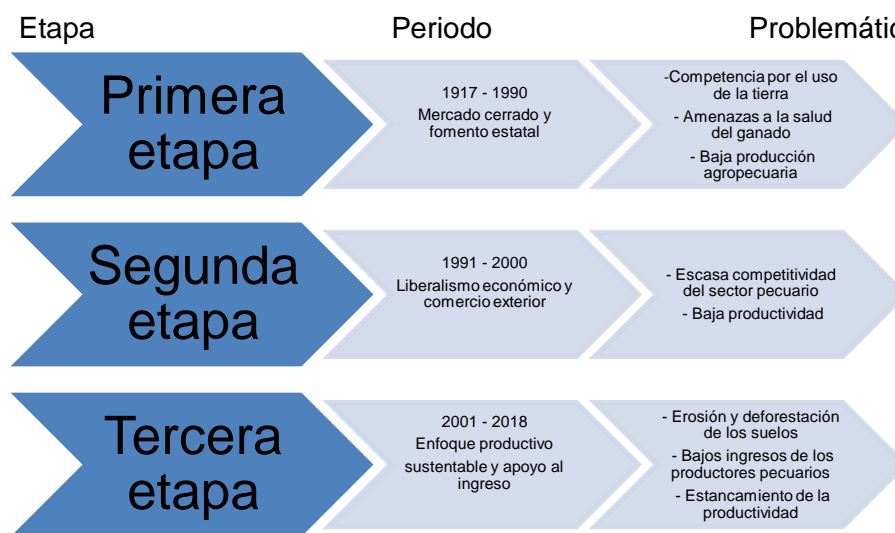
Etapa

Periodo

Problemátic

Primera etapa

1917 - 1990
Mercado cerrado y fomento estatal

-Competencia por el uso de la tierra
- Amenazas a la salud del ganado
- Baja producción agropecuaria

Segunda etapa

1991 - 2000
Liberalismo económico y comercio exterior

- Escasa competitividad del sector pecuario
- Baja productividad

Tercera etapa

2001 - 2018
Enfoque productivo sustentable y apoyo al ingreso

- Erosión y deforestación de los suelos
- Bajos ingresos de los productores pecuarios
- Estancamiento de la productividad